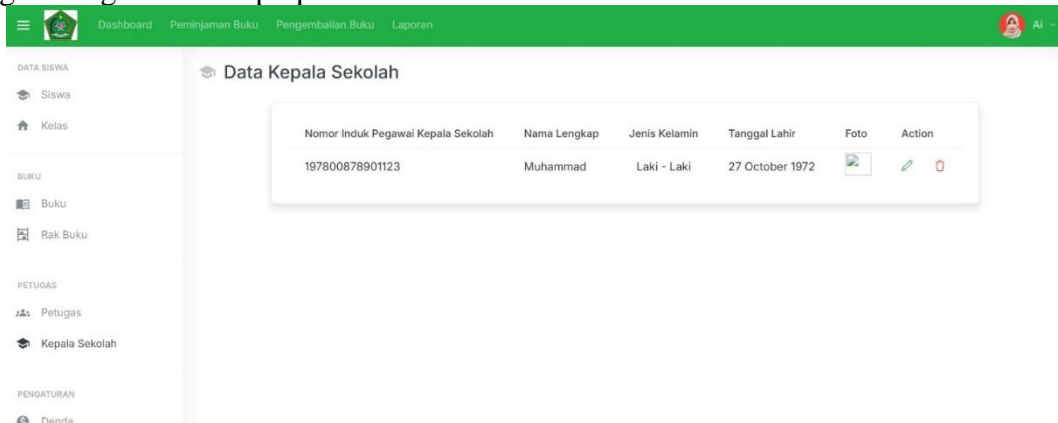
Dashboard Peminjaman Buku Pengembalian Buku Laporan

Ai

DATA SISWA
Siswa
Kelas

BUKU
Buku
Rak Buku

PETUGAS
Petugas
Kepala Sekolah

PENGATURAN
Denda

Data Kepala Sekolah

| Nomor Induk Pegawai Kepala Sekolah | Nama Lengkap | Jenis Kelamin | Tanggal Lahir | Foto | Action |
|---|---|---|---|---|---|
| 197800878901123 | Muhammad | Laki - Laki | 27 October 1972 | | |